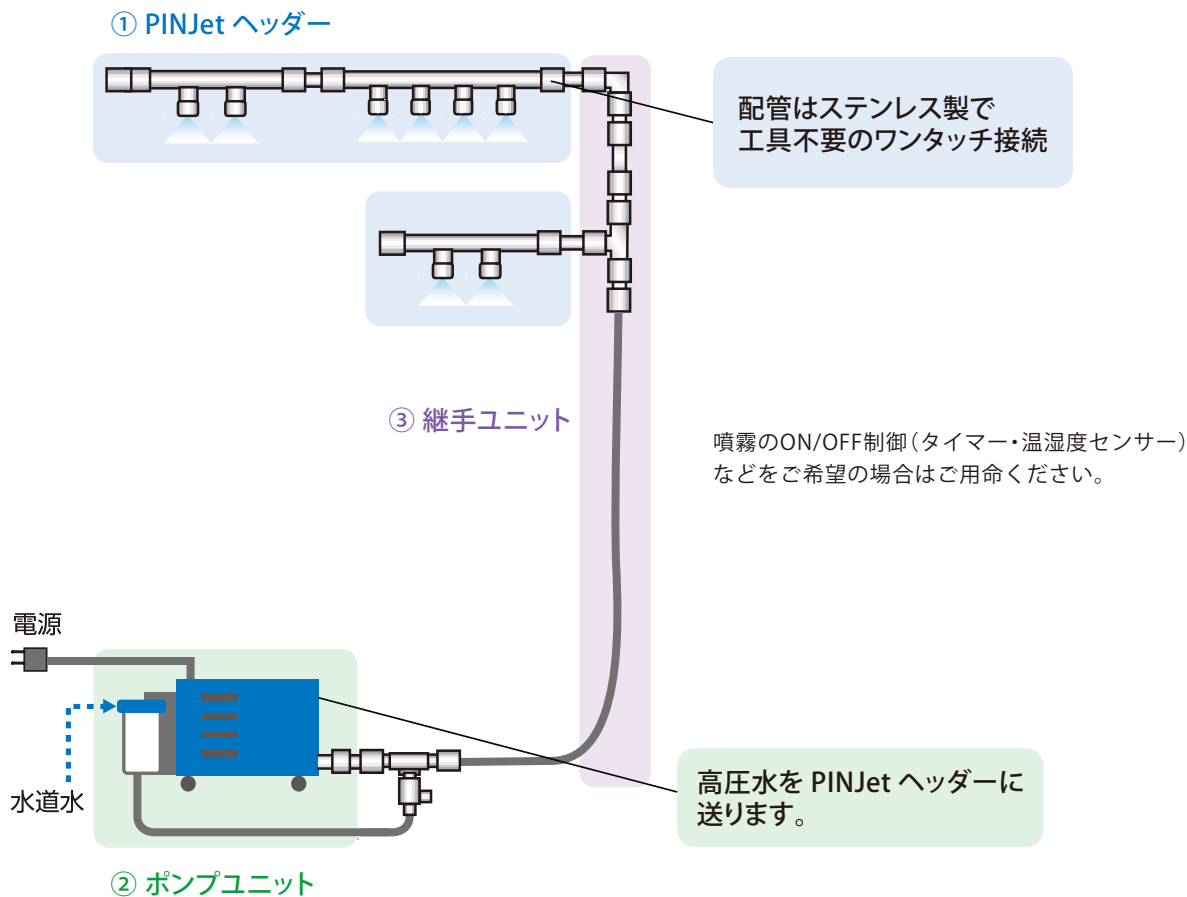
① PINJet ヘッダー

配管はステンレス製で
工具不要のワンタッチ接続

③ 継手ユニット

噴霧のON/OFF制御（タイマー・温湿度センサー）などをご希望の場合はご用命ください。

電源

水道水

高圧水を PINJet ヘッダーに
送ります。

② ポンプユニット